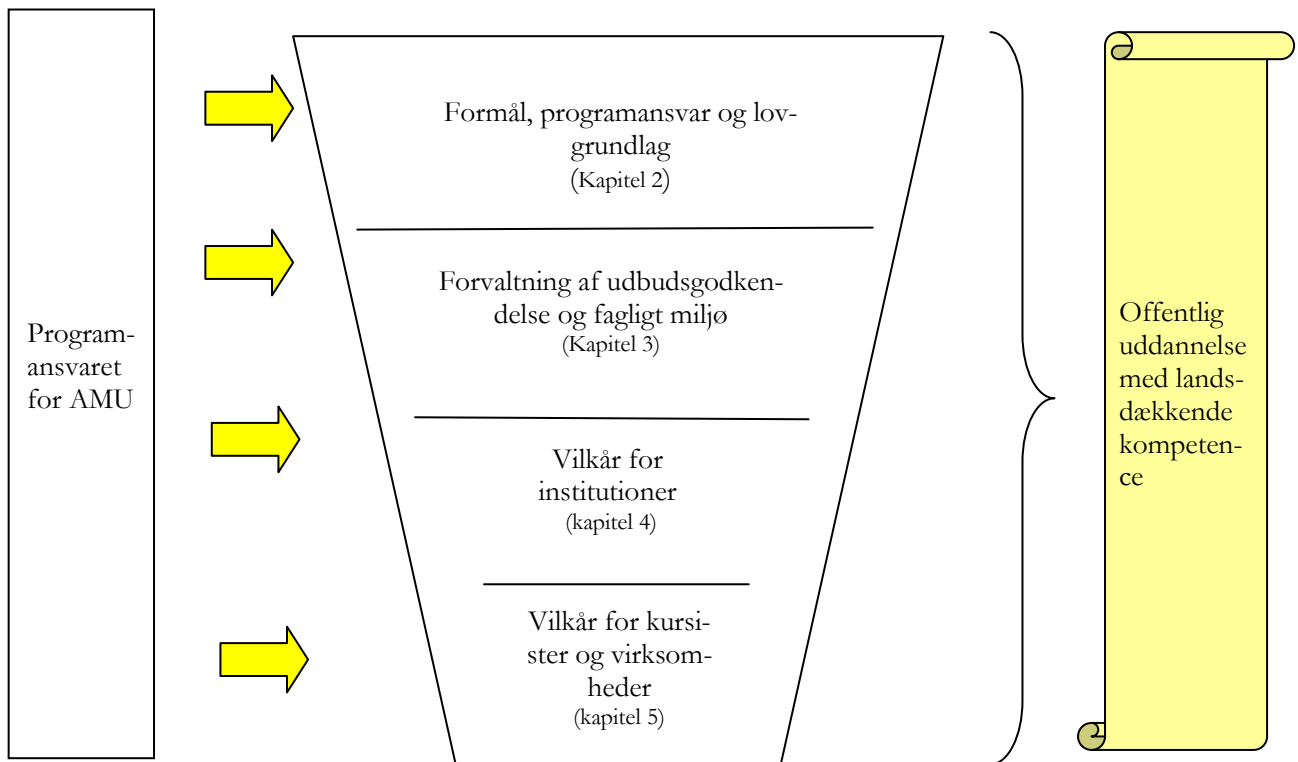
Programansvaret for AMU

Formål, programansvar og lovgrundlag
(Kapitel 2)

Forvaltning af udbudsgodkendelse og fagligt miljø
(Kapitel 3)

Vilkår for institutioner
(kapitel 4)

Vilkår for kursister og virksomheder
(kapitel 5)

Offentlig uddannelse med landsdækkende kompetence